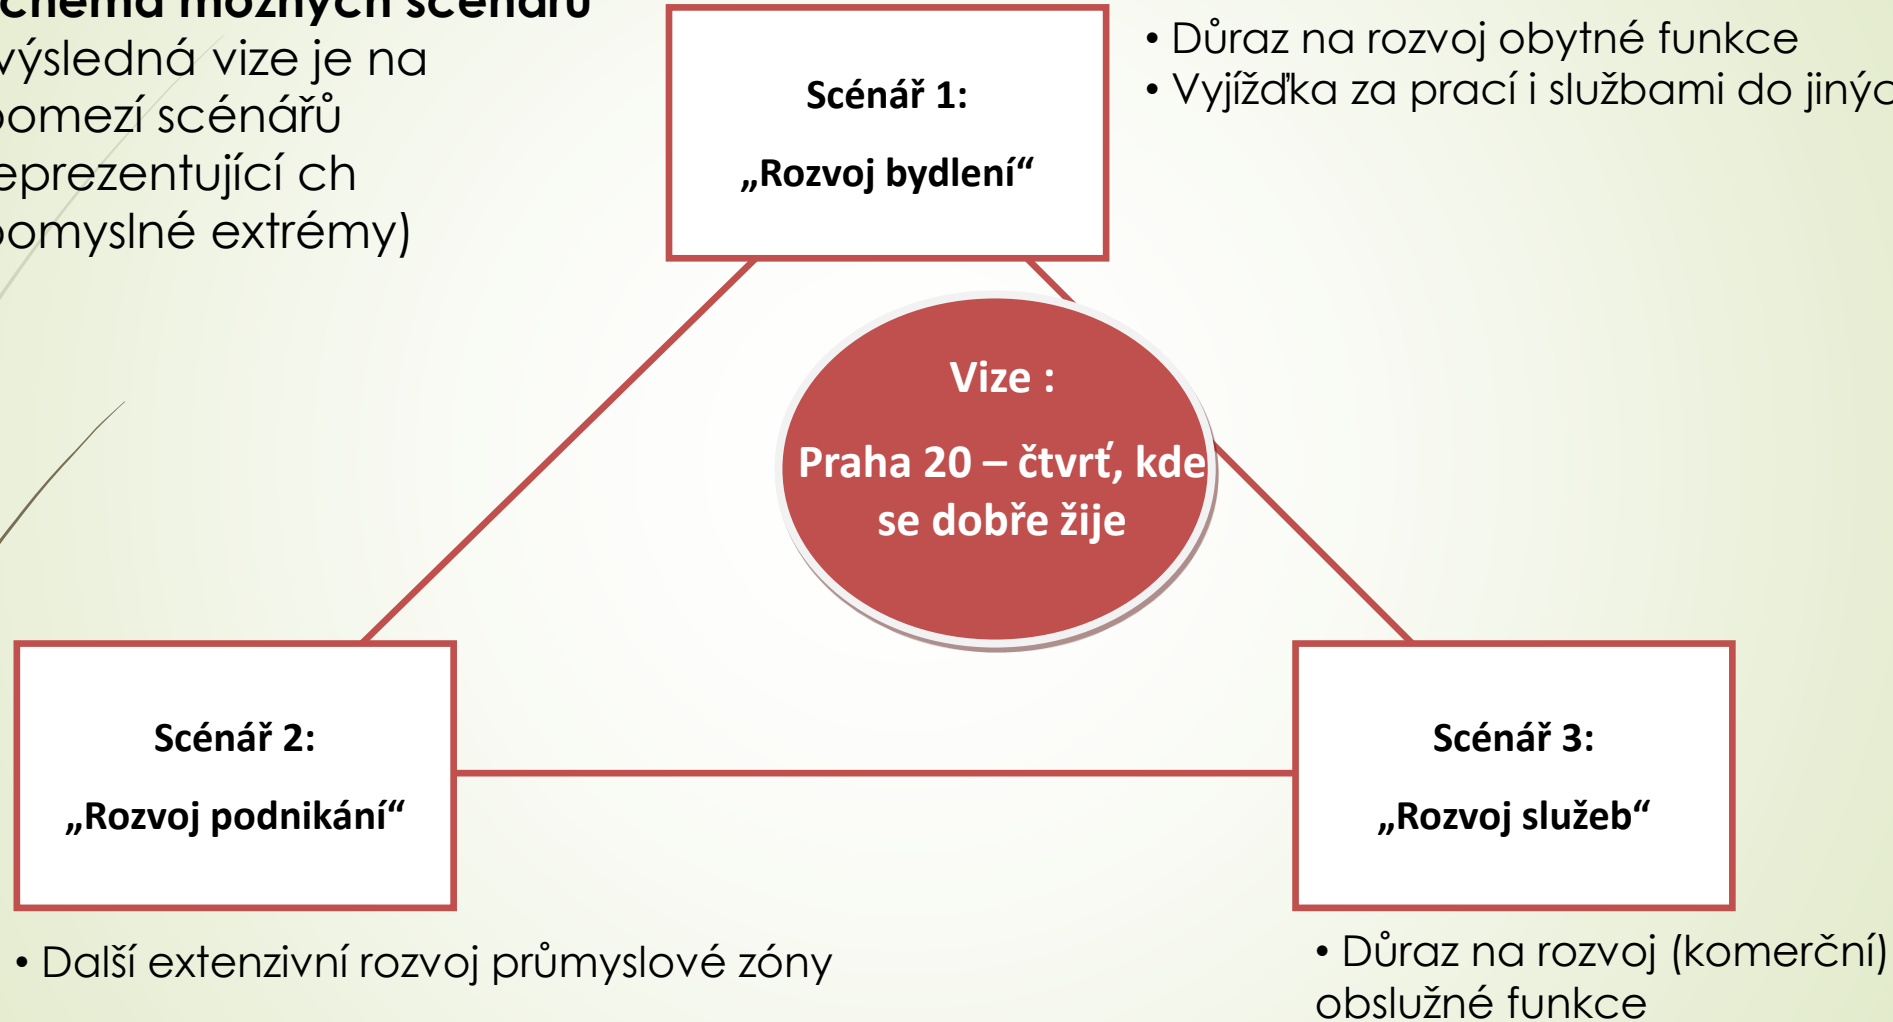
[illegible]chéma možných scénářů
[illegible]výsledná vize je na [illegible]pomezí scénářů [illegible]eprezentující ch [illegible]pomyslné extrémy)

Scénář 1:
„Rozvoj bydlení“

• Důraz na rozvoj obytné funkce
• Vyjížďka za prací i službami do jiný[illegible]

Vize :
Praha 20 – čtvrť, kde se dobře žije

Scénář 2:
„Rozvoj podnikání“

Scénář 3:
„Rozvoj služeb“

• Další extenzivní rozvoj průmyslové zóny

• Důraz na rozvoj (komerční) obslužné funkce